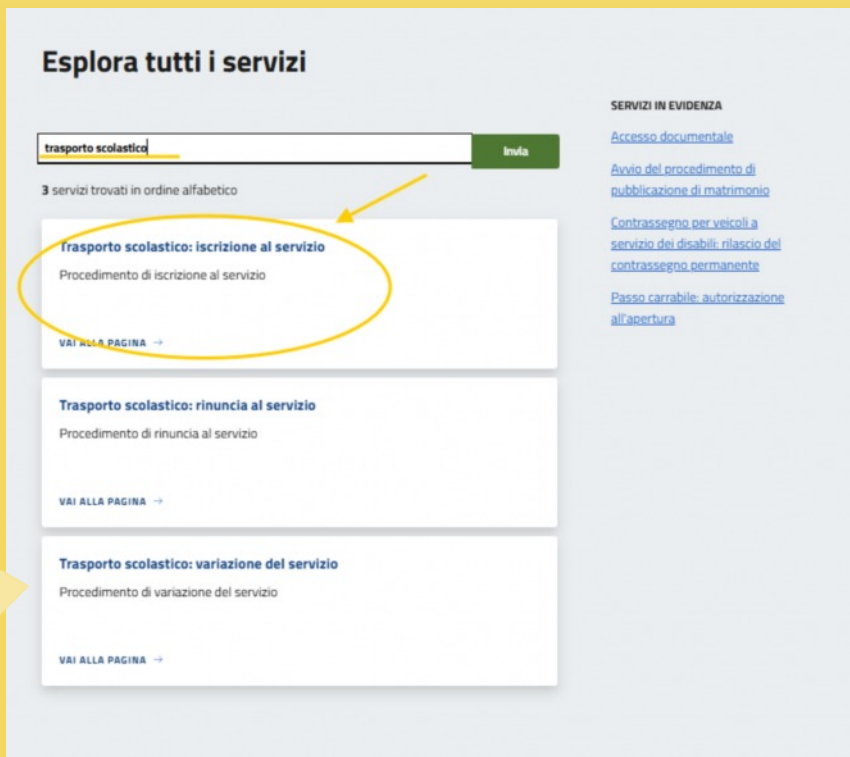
Esplora tutti i servizi

trasporto scolastico

Invia

3 servizi trovati in ordine alfabetico

Trasporto scolastico: iscrizione al servizio

Procedimento di iscrizione al servizio

VAI ALLA PAGINA →

Trasporto scolastico: rinuncia al servizio

Procedimento di rinuncia al servizio

VAI ALLA PAGINA →

Trasporto scolastico: variazione del servizio

Procedimento di variazione del servizio

VAI ALLA PAGINA →

SERVIZI IN EVIDENZA

Accesso documentale

Avvio del procedimento di pubblicazione di matrimonio

Contrassegno per veicoli a servizio dei disabili: rilascio del contrassegno permanente

Passo carrabile: autorizzazione all'apertura